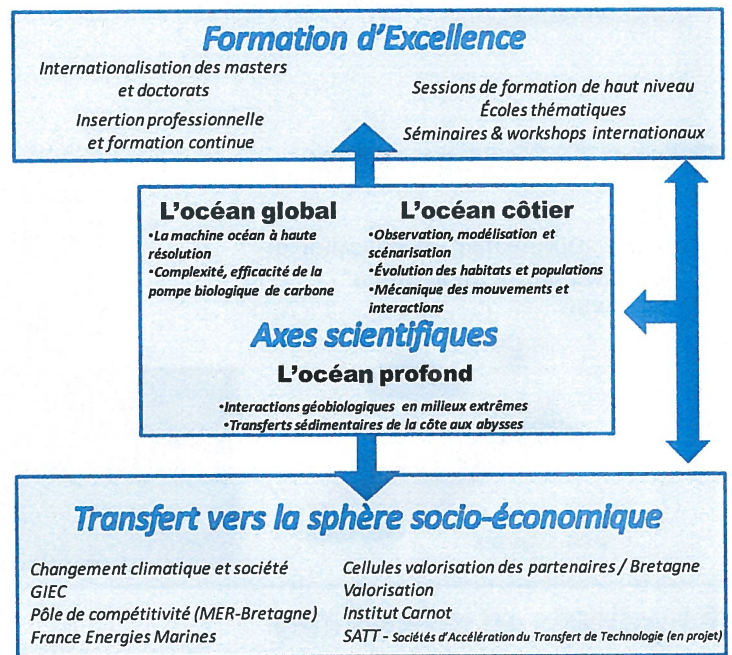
Formation d'Excellence

Internationalisation des masters et doctorats

Insertion professionnelle et formation continue

Sessions de formation de haut niveau
Écoles thématiques
Séminaires & workshops internationaux

L'océan global

•La machine océan à haute résolution
•Complexité, efficacité de la pompe biologique de carbone

L'océan côtier

•Observation, modélisation et scénarisation
•Évolution des habitats et populations
•Mécanique des mouvements et interactions

Axes scientifiques

L'océan profond

•Interactions géobiologiques en milieux extrêmes
•Transferts sédimentaires de la côte aux abysses

Transfert vers la sphère socio-économique

Changement climatique et société
GIEC
Pôle de compétitivité (MER-Bretagne)
France Energies Marines

Cellules valorisation des partenaires / Bretagne
Valorisation
Institut Carnot
SATT - Sociétés d'Accélération du Transfert de Technologie (en projet)